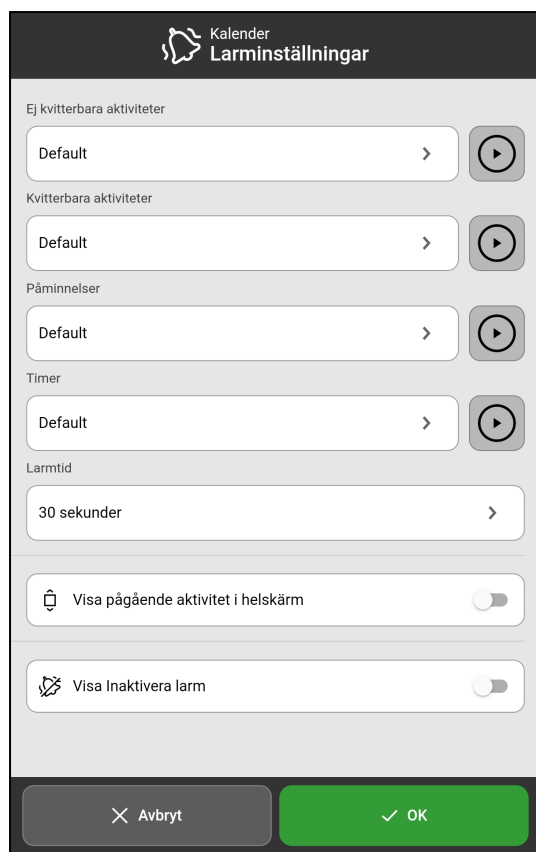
Kalender
Larminställningar

Ej kvitterbara aktiviteter

Default

Kvitterbara aktiviteter

Default

Påminnelser

Default

Timer

Default

Larmtid

30 sekunder

Visa pågående aktivitet i helskärm

Visa Inaktivera larm

Avbryt

OK